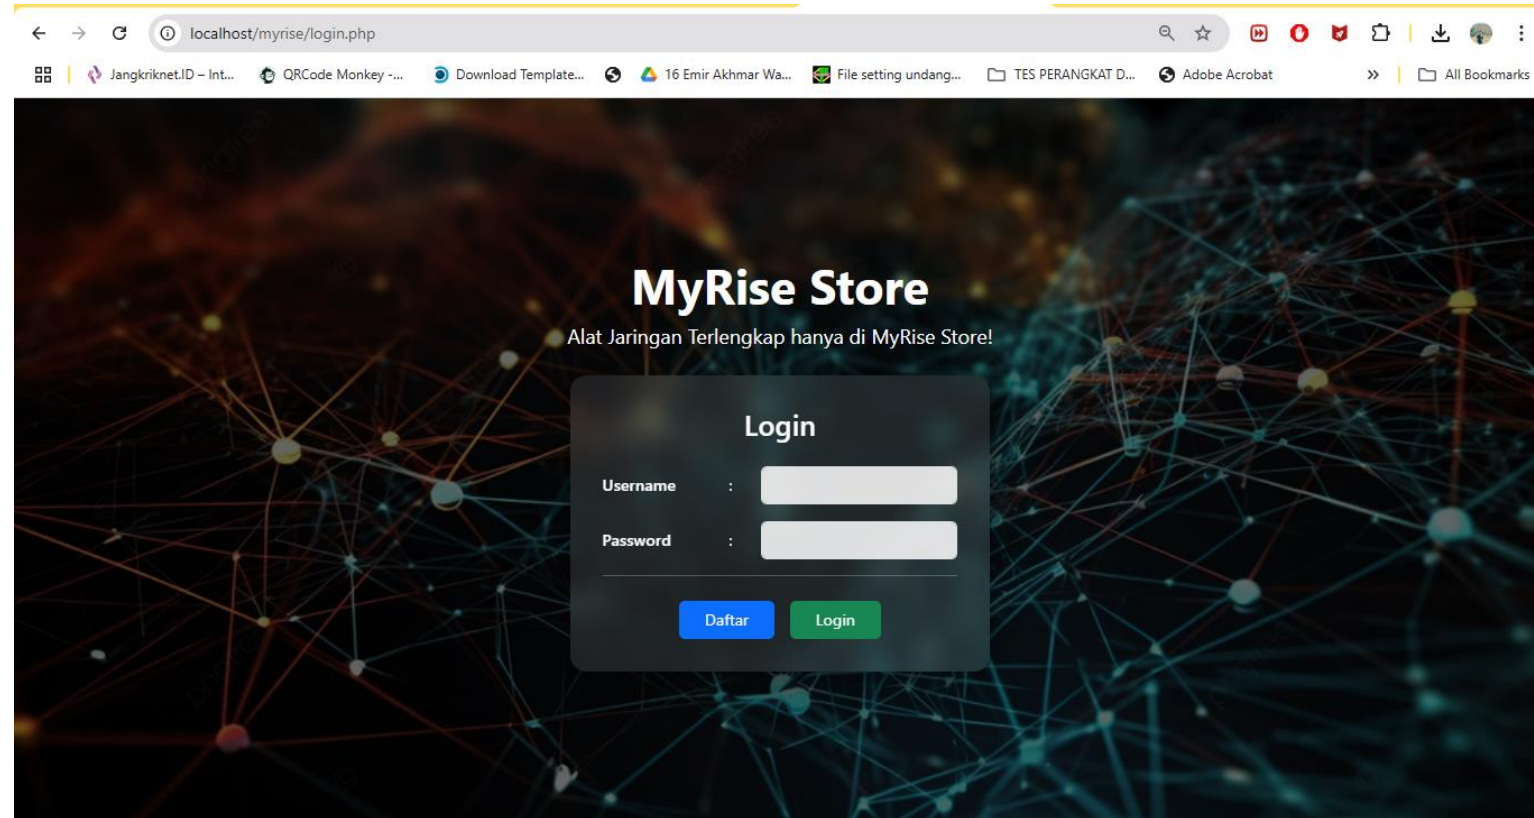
localhost/myrise/login.php

Jangkriknet.ID – Int... QRCode Monkey -... Download Template... 16 Emir Akhmar Wa... File setting undang... TES PERANGKAT D... Adobe Acrobat » All Bookmarks

MyRise Store

Alat Jaringan Terlengkap hanya di MyRise Store!

Login

Username :

Password :

Daftar Login